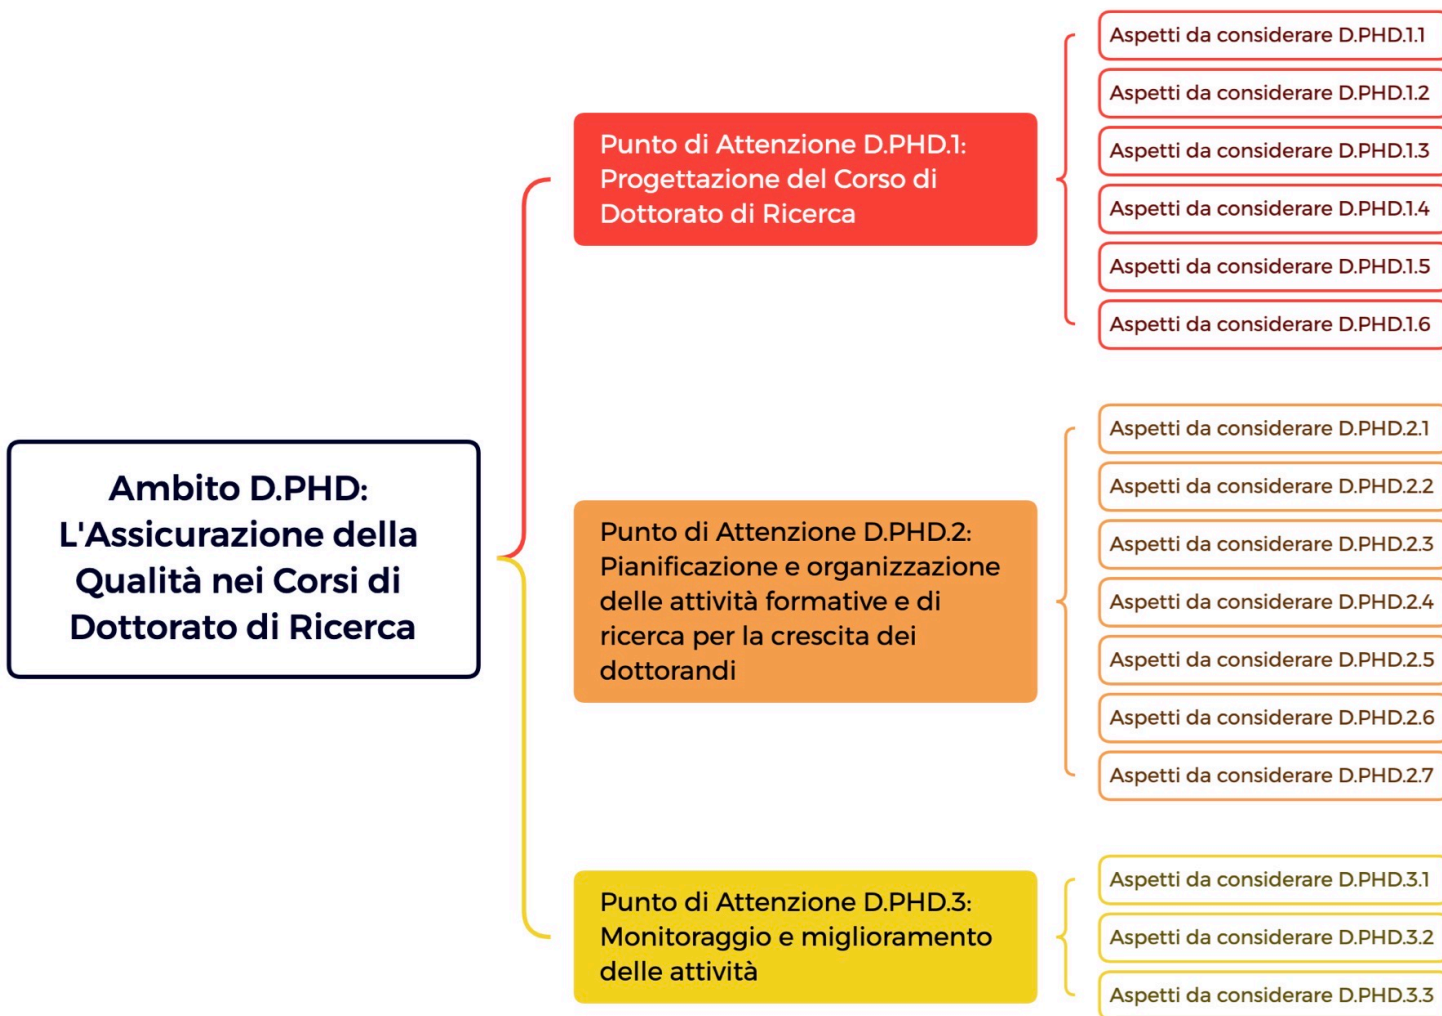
Ambito D.PHD: L'Assicurazione della Qualità nei Corsi di Dottorato di Ricerca

Punto di Attenzione D.PHD.1: Progettazione del Corso di Dottorato di Ricerca

Aspetti da considerare D.PHD.1.1
Aspetti da considerare D.PHD.1.2
Aspetti da considerare D.PHD.1.3
Aspetti da considerare D.PHD.1.4
Aspetti da considerare D.PHD.1.5
Aspetti da considerare D.PHD.1.6

Punto di Attenzione D.PHD.2: Pianificazione e organizzazione delle attività formative e di ricerca per la crescita dei dottorandi

Aspetti da considerare D.PHD.2.1
Aspetti da considerare D.PHD.2.2
Aspetti da considerare D.PHD.2.3
Aspetti da considerare D.PHD.2.4
Aspetti da considerare D.PHD.2.5
Aspetti da considerare D.PHD.2.6
Aspetti da considerare D.PHD.2.7

Punto di Attenzione D.PHD.3: Monitoraggio e miglioramento delle attività

Aspetti da considerare D.PHD.3.1
Aspetti da considerare D.PHD.3.2
Aspetti da considerare D.PHD.3.3